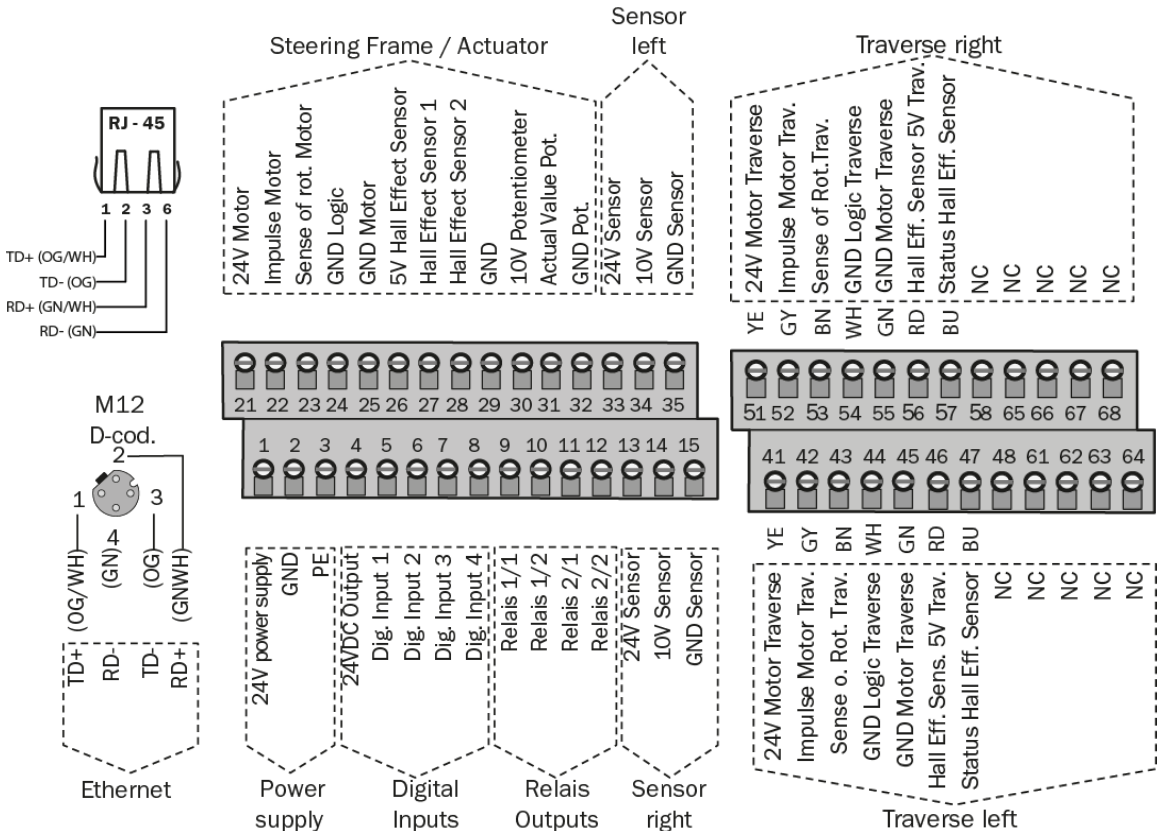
Steering Frame / Actuator

Sensor left

Traverse right

RJ - 45

1 2 3 6

TD+ (OG/WH)
TD- (OG)
RD+ (GN/WH)
RD- (GN)

24V Motor
Impulse Motor
Sense of rot. Motor
GND Logic
GND Motor
5V Hall Effect Sensor
Hall Effect Sensor 1
Hall Effect Sensor 2
GND
10V Potentiometer
Actual Value Pot.
GND Pot.
24V Sensor
10V Sensor
GND Sensor

24V Motor Traverse
Impulse Motor Trav.
Sense of Rot.Trav.
GND Logic Traverse
GND Motor Traverse
Hall Eff. Sensor 5V Trav.
Status Hall Eff. Sensor
NC
NC
NC
NC
NC

YE GY BN WH GN RD BU

21 22 23 24 25 26 27 28 29 30 31 32 33 34 35

51 52 53 54 55 56 57 58 65 66 67 68

1 2 3 4 5 6 7 8 9 10 11 12 13 14 15

41 42 43 44 45 46 47 48 61 62 63 64

M12
D-cod.
2
1 3
4

(OG/WH)
(GN)
(OG)
(GNWH)

TD+
RD-
TD-
RD+

Ethernet

24V power supply
GND
PE

24VDC Output
Dig. Input 1
Dig. Input 2
Dig. Input 3
Dig. Input 4

Relais 1/1
Relais 1/2
Relais 2/1
Relais 2/2

24V Sensor
10V Sensor
GND Sensor

YE GY BN WH GN RD BU

24V Motor Traverse
Impulse Motor Trav.
Sense o. Rot. Trav.
GND Logic Traverse
GND Motor Traverse
Hall Eff. Sens. 5V Trav.
Status Hall Eff. Sensor
NC
NC
NC
NC
NC

Power supply

Digital Inputs

Relais Outputs

Sensor right

Traverse left